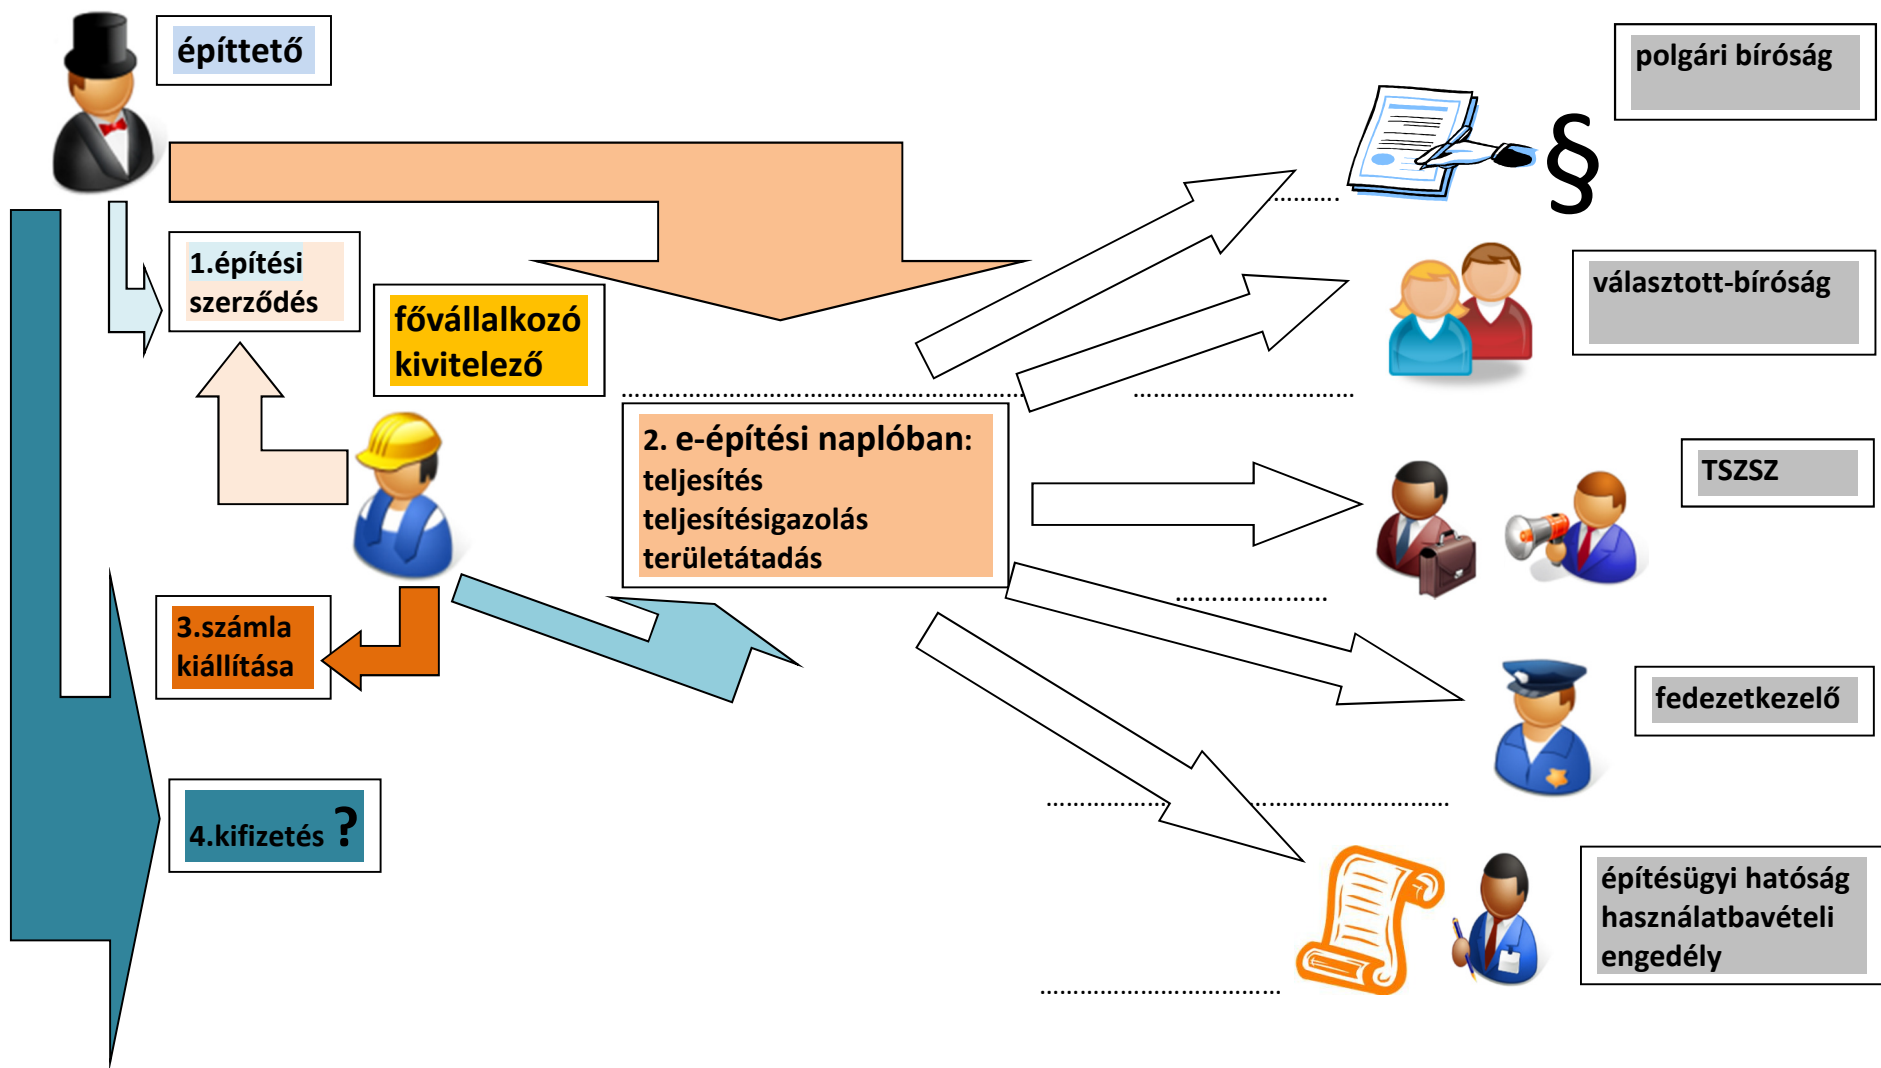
építtető

polgári bíróság

§

1.építési szerződés

fővállalkozó kivitelező

választott-bíróság

2. e-építési naplóban:
teljesítés
teljesítésigazolás
területátadás

TSZSZ

3.számla kiállítása

fedezetkezelő

4.kifizetés ?

építésügyi hatóság használatbavételi engedély